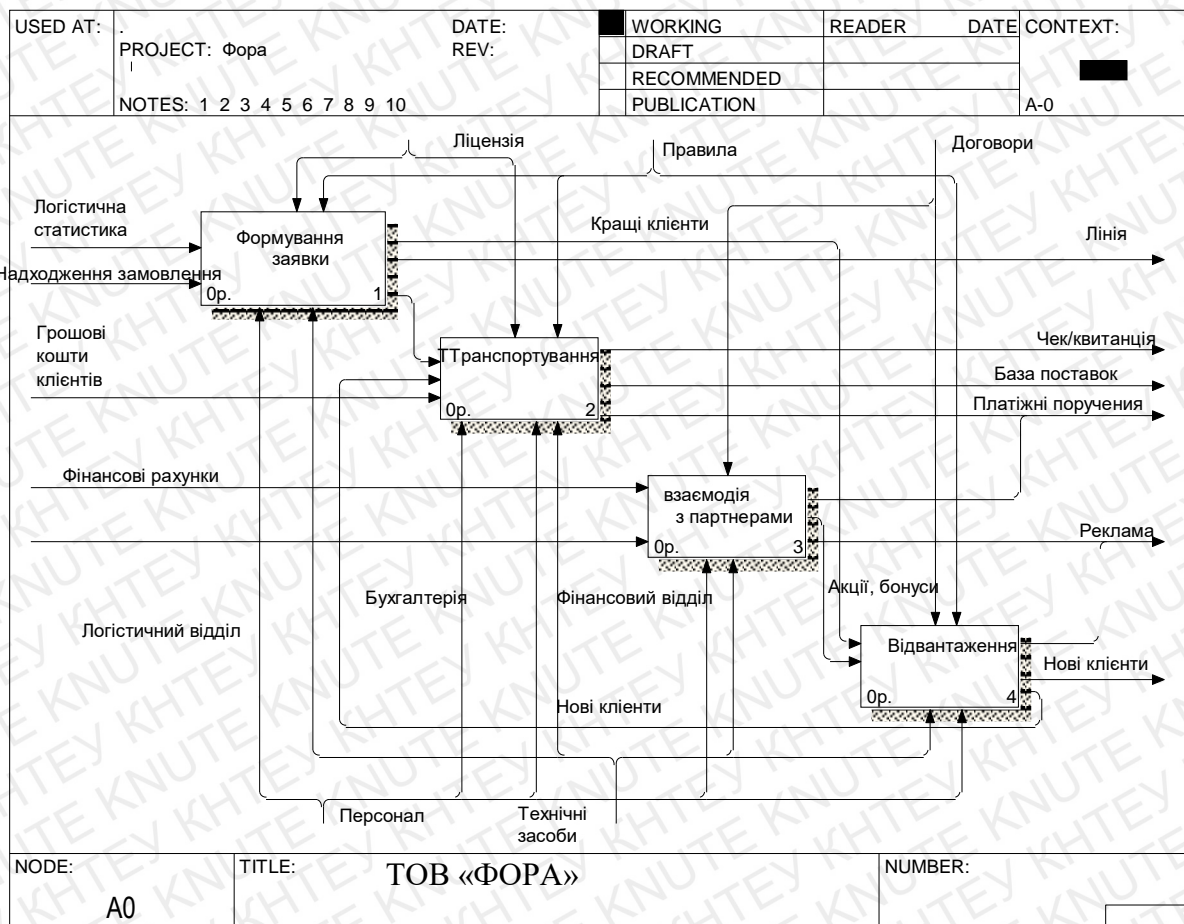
| USED AT: | . PROJECT: Фора | DATE: REV: | ■ WORKING | READER | DATE | CONTEXT: |
|---|---|---|---|---|---|---|
| | NOTES: 1 2 3 4 5 6 7 8 9 10 | | DRAFT | | | |
| | | | RECOMMENDED | | | |
| | | | PUBLICATION | | | A-0 |

Ліцензія

Правила

Договори

Логістична статистика

Надходження замовлення

Формування заявки

0р. 1

Кращі клієнти

Лінія

Грошові кошти клієнтів

ТТранспортування

0р. 2

Чек/квитанція

База поставок

Платіжні поручення

Фінансові рахунки

взаємодія з партнерами

0р. 3

Реклама

Бухгалтерія

Фінансовий відділ

Акції, бонуси

Логістичний відділ

Відвантаження

0р. 4

Нові клієнти

Нові клієнти

Персонал

Технічні засоби

NODE: A0

TITLE: ТОВ «ФОРА»

NUMBER: